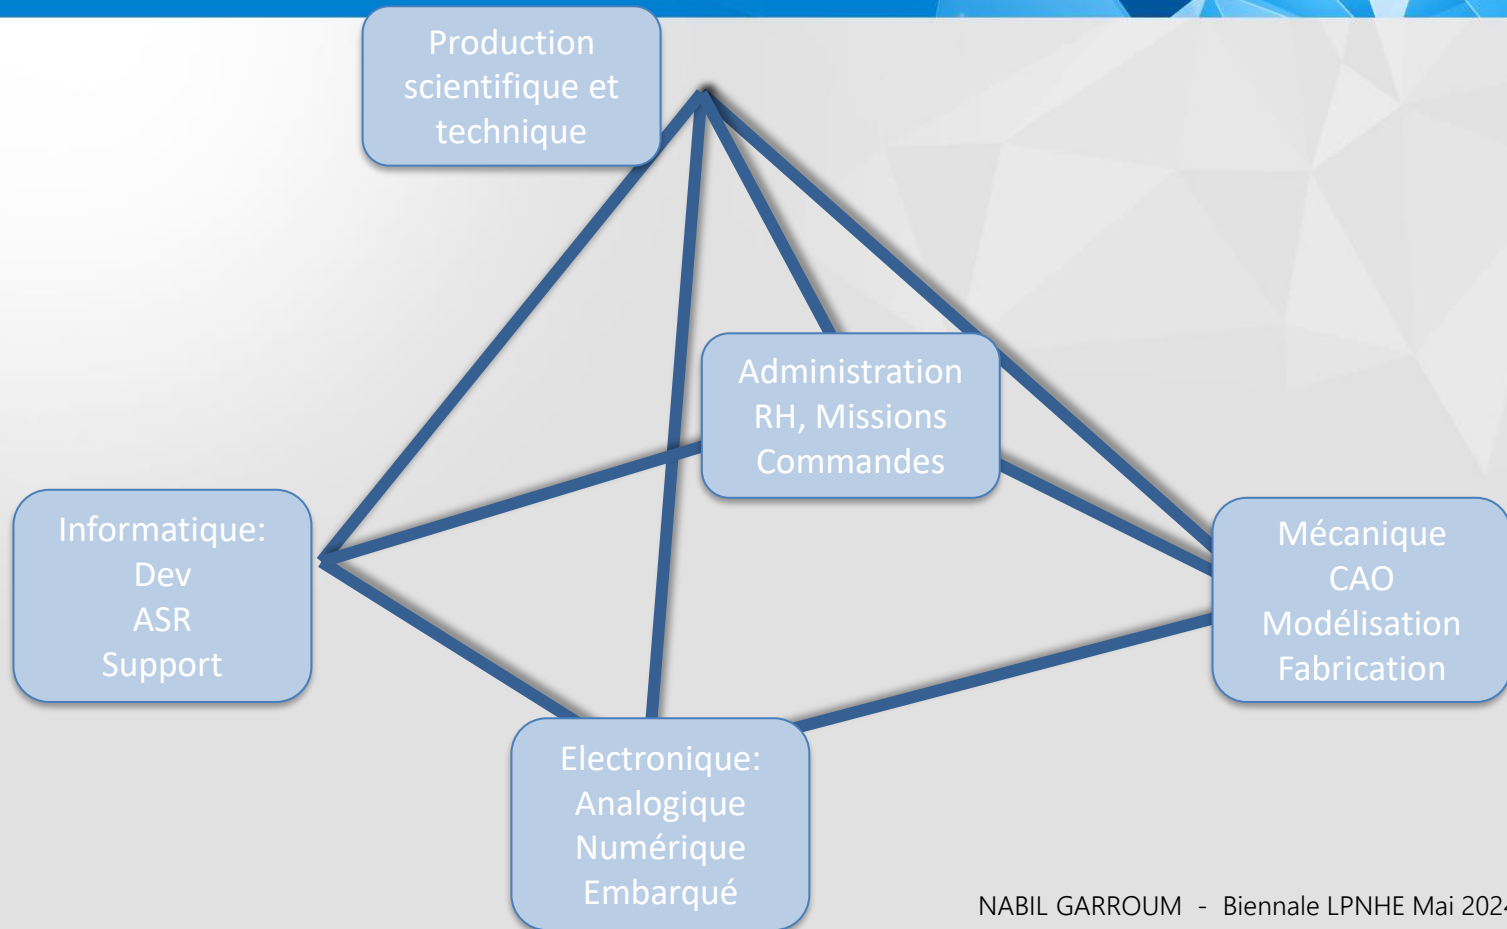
Production scientifique et technique

Administration
RH, Missions
Commandes

Informatique:
Dev
ASR
Support

Mécanique
CAO
Modélisation
Fabrication

Electronique:
Analogique
Numérique
Embarqué

NABIL GARROUM - Biennale LPNHE Mai 202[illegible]